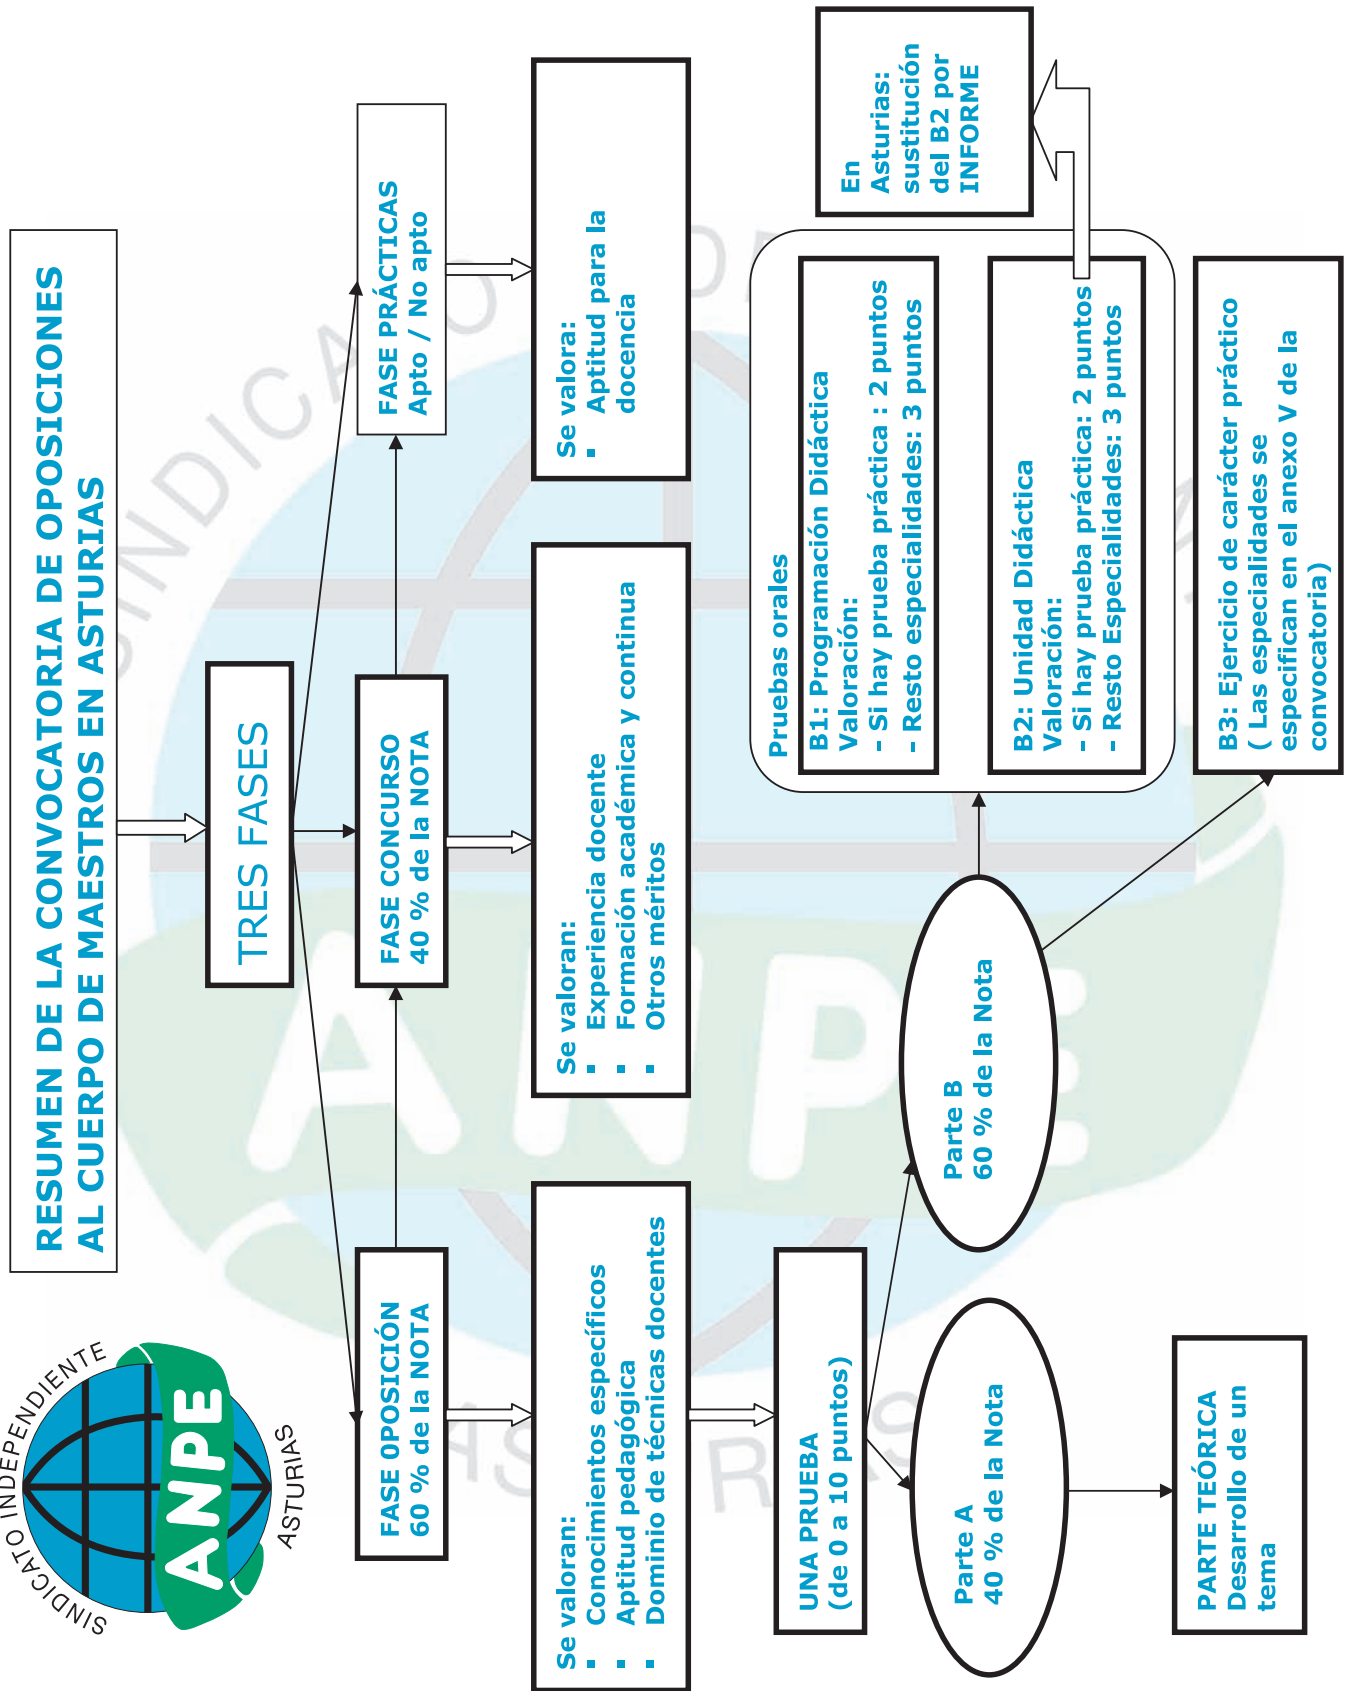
SINDICATO INDEPENDIENTE ANPE ASTURIAS

RESUMEN DE LA CONVOCATORIA DE OPOSICIONES AL CUERPO DE MAESTROS EN ASTURIAS

TRES FASES

FASE 0POSICIÓN
60 % de la NOTA

FASE CONCURSO
40 % de la NOTA

FASE PRÁCTICAS
Apto / No apto

Se valoran:
▪ Conocimientos específicos
▪ Aptitud pedagógica
▪ Dominio de técnicas docentes

Se valoran:
▪ Experiencia docente
▪ Formación académica y continua
▪ Otros méritos

Se valora:
▪ Aptitud para la docencia

UNA PRUEBA
(de 0 a 10 puntos)

Parte A
40 % de la Nota

Parte B
60 % de la Nota

PARTE TEÓRICA
Desarrollo de un tema

Pruebas orales

B1: Programación Didáctica
Valoración:
- Si hay prueba práctica : 2 puntos
- Resto especialidades: 3 puntos

B2: Unidad Didáctica
Valoración:
- Si hay prueba práctica: 2 puntos
- Resto Especialidades: 3 puntos

B3: Ejercicio de carácter práctico
( Las especialidades se especifican en el anexo V de la convocatoria)

En Asturias: sustitución del B2 por INFORME